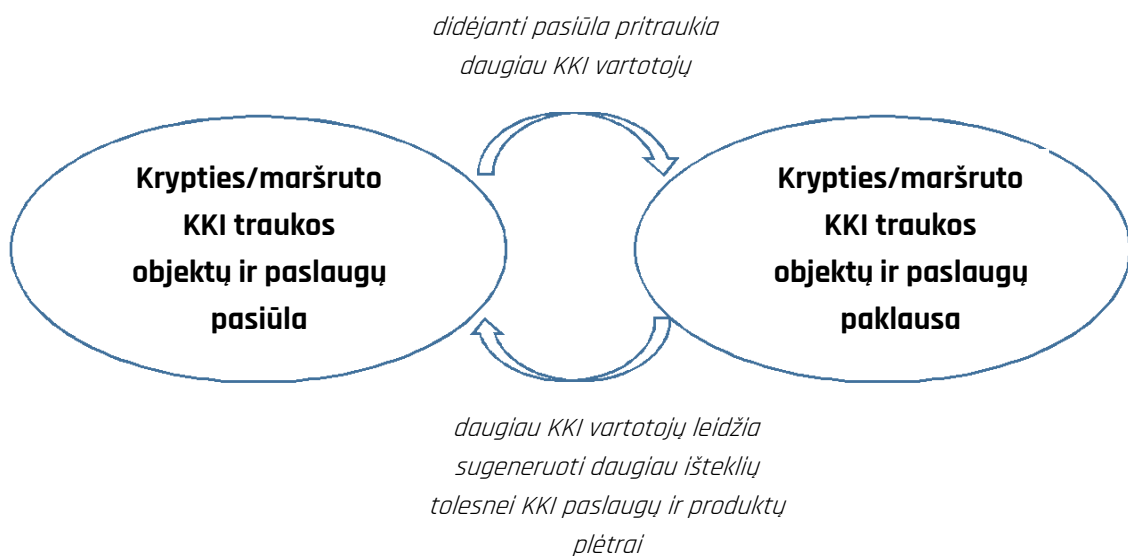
didėjanti pasiūla pritraukia daugiau KKI vartotojų

Krypties/maršruto KKI traukos objektų ir paslaugų pasiūla

Krypties/maršruto KKI traukos objektų ir paslaugų paklausa

daugiau KKI vartotojų leidžia sugeneruoti daugiau išteklių tolesnei KKI paslaugų ir produktų plėtrai